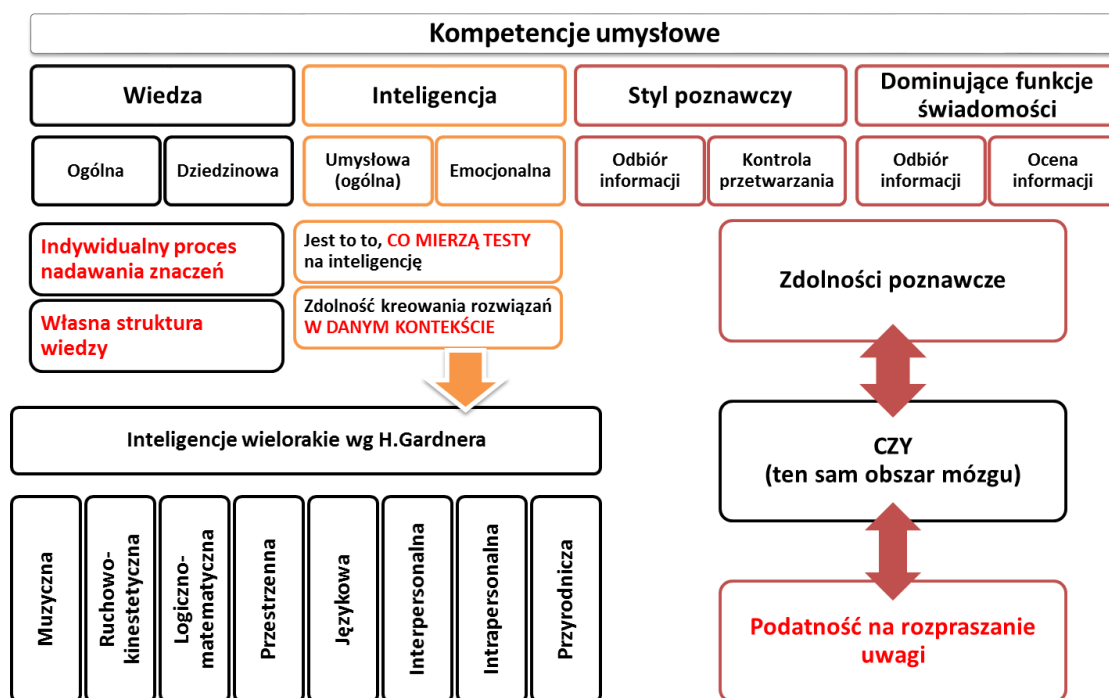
Kompetencje umysłowe

Wiedza

Inteligencja

Styl poznawczy

Dominujące funkcje świadomości

Ogólna

Dziedzinowa

Umysłowa (ogólna)

Emocjonalna

Odbiór informacji

Kontrola przetwarzania

Odbiór informacji

Ocena informacji

Indywidualny proces nadawania znaczeń

Własna struktura wiedzy

Jest to to, CO MIERZĄ TESTY na inteligencję

Zdolność kreowania rozwiązań W DANYM KONTEKŚCIE

Zdolności poznawcze

Inteligencje wielorakie wg H.Gardnera

CZY (ten sam obszar mózgu)

Muzyczna

Ruchowo-kinestetyczna

Logiczno-matematyczna

Przestrzenna

Językowa

Interpersonalna

Intrapersonalna

Przyrodnicza

Podatność na rozpraszanie uwagi